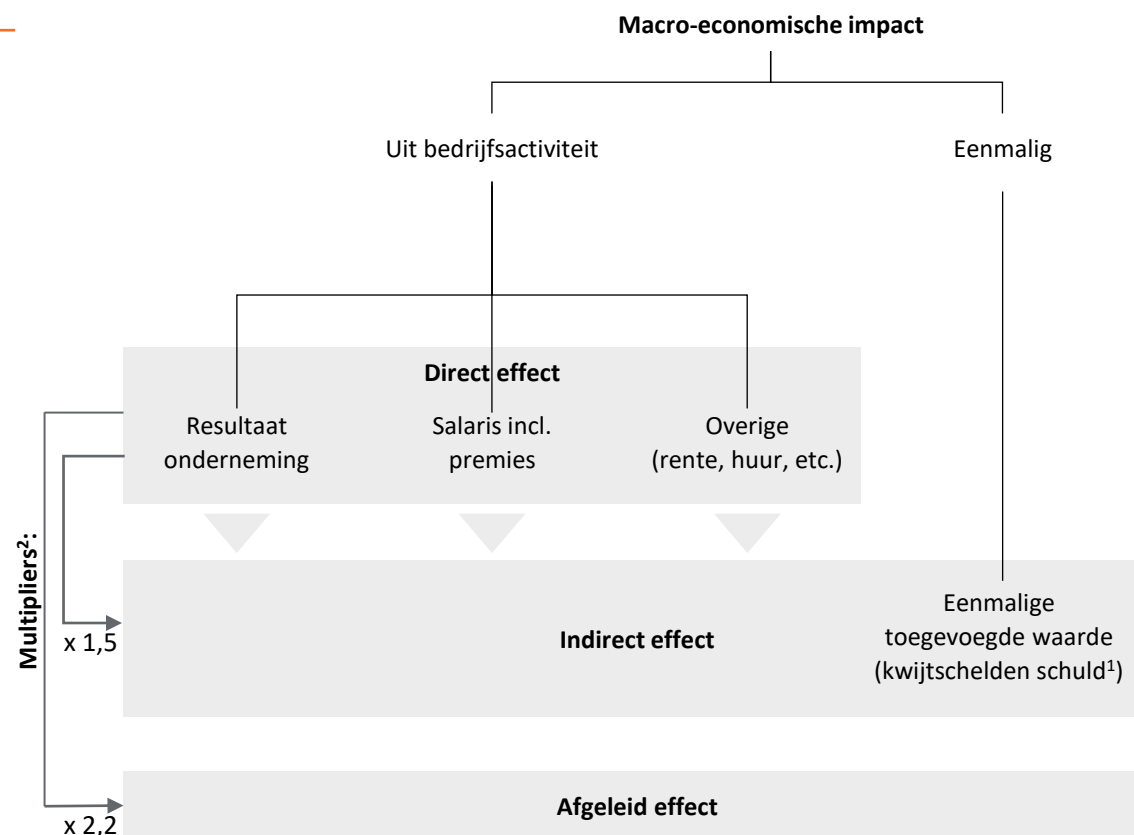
**Macro-economische impact**

Uit bedrijfsactiviteit

Eenmalig

**Direct effect**

Resultaat onderneming

Salaris incl. premies

Overige (rente, huur, etc.)

**Multipliers$^2$:**

x 1,5

**Indirect effect**

Eenmalige toegevoegde waarde (kwijtschelden schuld$^1$)

x 2,2

**Afgeleid effect**